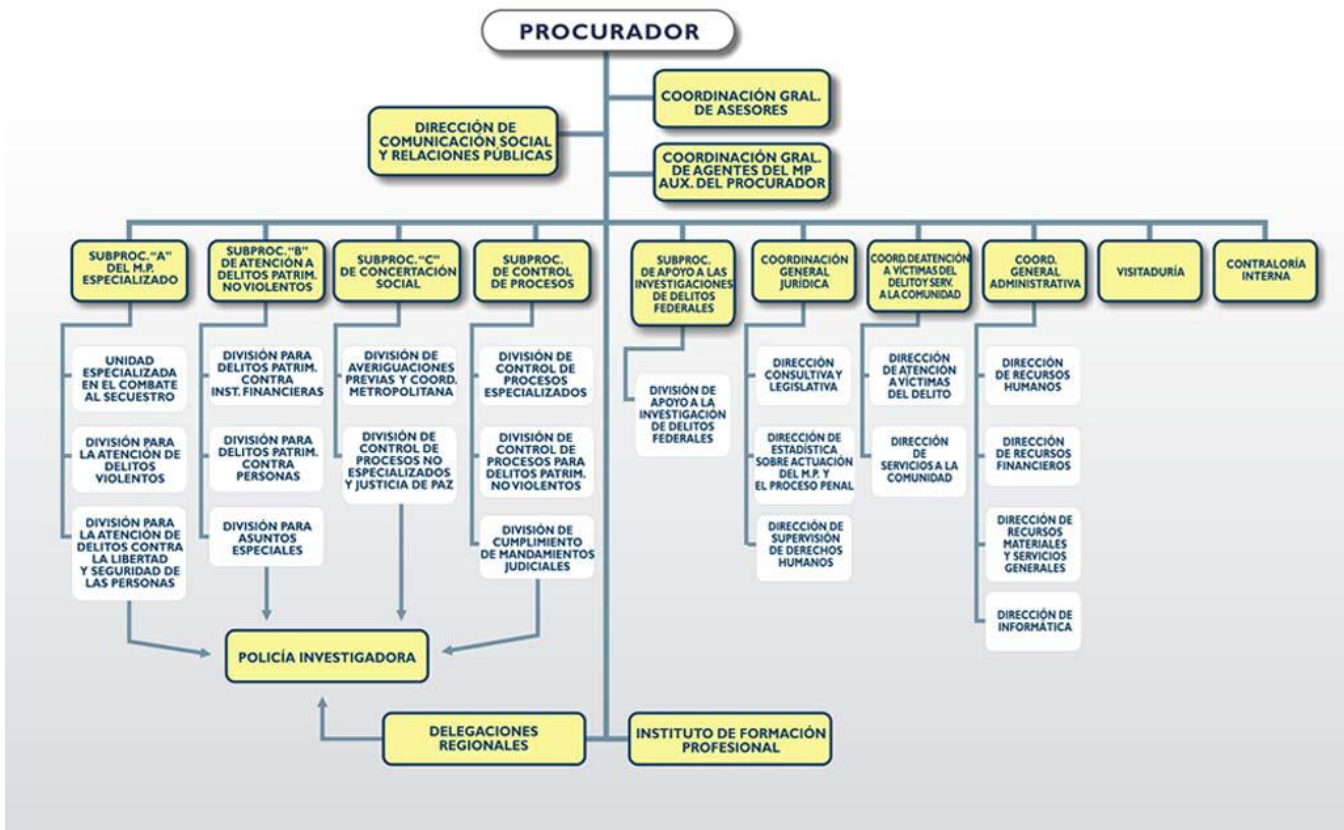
PROCURADOR

COORDINACIÓN GRAL. DE ASESORES

DIRECCIÓN DE COMUNICACIÓN SOCIAL Y RELACIONES PÚBLICAS

COORDINACIÓN GRAL. DE AGENTES DEL MP AUX. DEL PROCURADOR

SUBPROC. "A" DEL M.P. ESPECIALIZADO

UNIDAD ESPECIALIZADA EN EL COMBATE AL SECUESTRO

DIVISIÓN PARA LA ATENCIÓN DE DELITOS VIOLENTOS

DIVISIÓN PARA LA ATENCIÓN DE DELITOS CONTRA LA LIBERTAD Y SEGURIDAD DE LAS PERSONAS

SUBPROC. "B" DE ATENCIÓN A DELITOS PATRIM. NO VIOLENTOS

DIVISIÓN PARA DELITOS PATRIM. CONTRA INST. FINANCIERAS

DIVISIÓN PARA DELITOS PATRIM. CONTRA PERSONAS

DIVISIÓN PARA ASUNTOS ESPECIALES

SUBPROC. "C" DE CONCERTACIÓN SOCIAL

DIVISIÓN DE AVERIGUACIONES PREVIAS Y COORD. METROPOLITANA

DIVISIÓN DE CONTROL DE PROCESOS NO ESPECIALIZADOS Y JUSTICIA DE PAZ

SUBPROC. DE CONTROL DE PROCESOS

DIVISIÓN DE CONTROL DE PROCESOS ESPECIALIZADOS

DIVISIÓN DE CONTROL DE PROCESOS PARA DELITOS PATRIM. NO VIOLENTOS

DIVISIÓN DE CUMPLIMIENTO DE MANDAMIENTOS JUDICIALES

SUBPROC. DE APOYO A LAS INVESTIGACIONES DE DELITOS FEDERALES

DIVISIÓN DE APOYO A LA INVESTIGACIÓN DE DELITOS FEDERALES

COORDINACIÓN GENERAL JURÍDICA

DIRECCIÓN CONSULTIVA Y LEGISLATIVA

DIRECCIÓN DE ESTADÍSTICA SOBRE ACTUACIÓN DEL M.P. Y EL PROCESO PENAL

DIRECCIÓN DE SUPERVISIÓN DE DERECHOS HUMANOS

COORD. DE ATENCIÓN A VÍCTIMAS DEL DELITO Y SERV. A LA COMUNIDAD

DIRECCIÓN DE ATENCIÓN A VÍCTIMAS DEL DELITO

DIRECCIÓN DE SERVICIOS A LA COMUNIDAD

COORD. GENERAL ADMINISTRATIVA

DIRECCIÓN DE RECURSOS HUMANOS

DIRECCIÓN DE RECURSOS FINANCIEROS

DIRECCIÓN DE RECURSOS MATERIALES Y SERVICIOS GENERALES

DIRECCIÓN DE INFORMÁTICA

VISITADURÍA

CONTRALORÍA INTERNA

POLICÍA INVESTIGADORA

DELEGACIONES REGIONALES

INSTITUTO DE FORMACIÓN PROFESIONAL